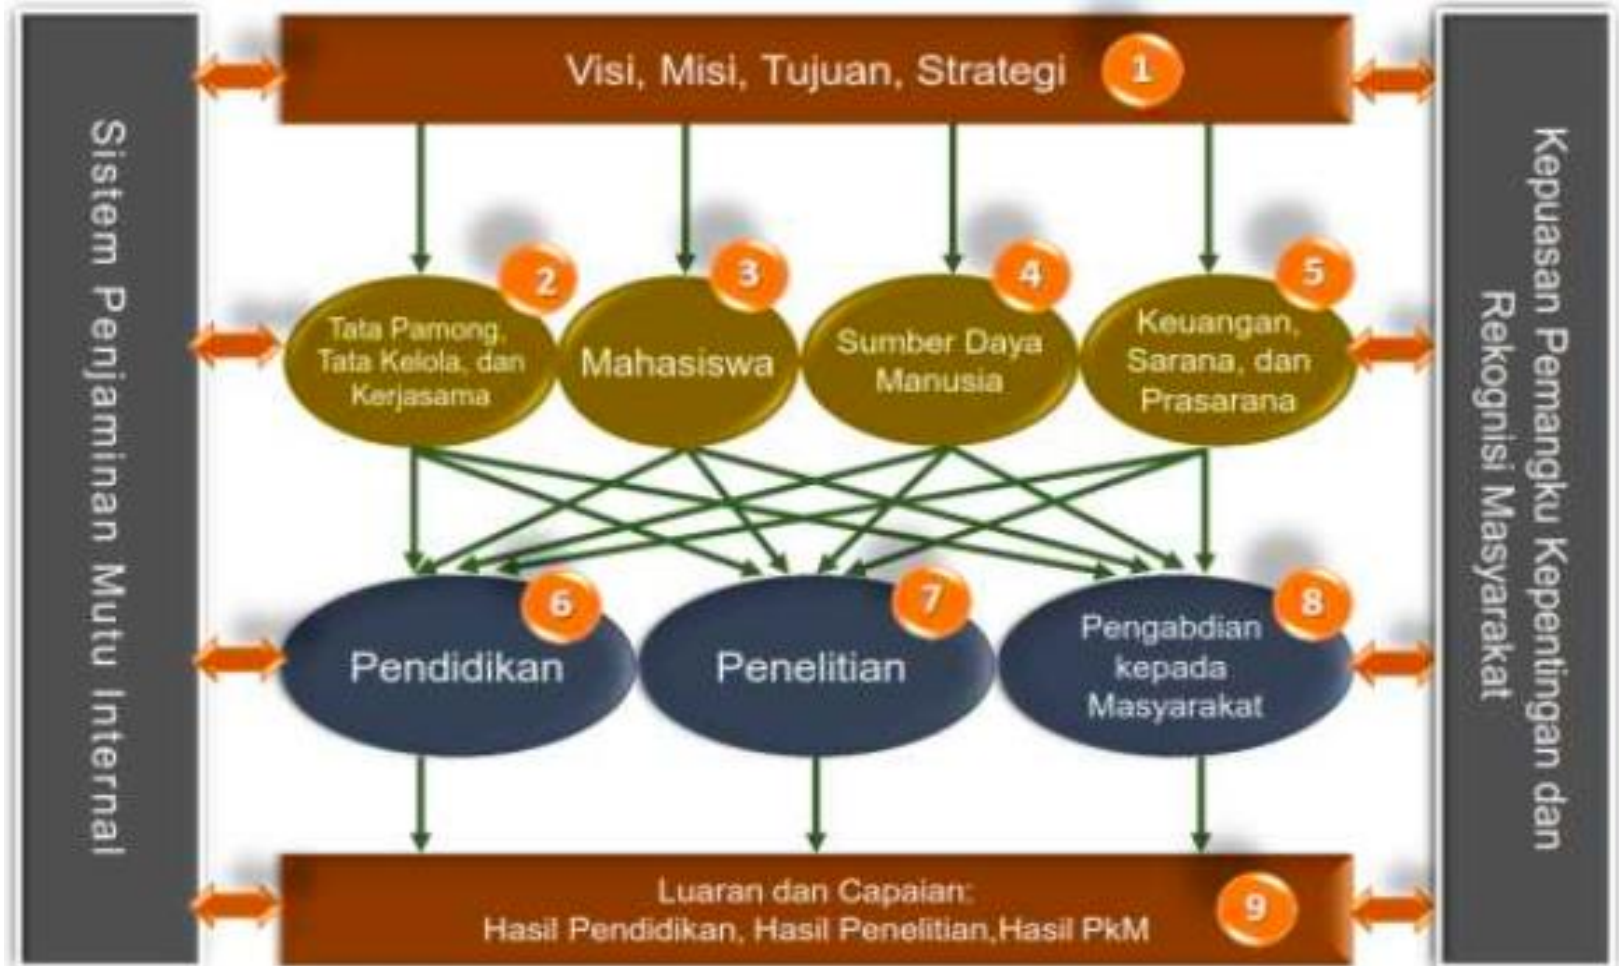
Sistem Penjaminan Mutu Internal

Visi, Misi, Tujuan, Strategi 1

2 Tata Pamong, Tata Kelola, dan Kerjasama

3 Mahasiswa

4 Sumber Daya Manusia

5 Keuangan, Sarana, dan Prasarana

6 Pendidikan

7 Penelitian

8 Pengabdian kepada Masyarakat

Luaran dan Capaian: Hasil Pendidikan, Hasil Penelitian,Hasil PkM 9

Kepuasan Pemangku Kepentingan dan Rekognisi Masyarakat